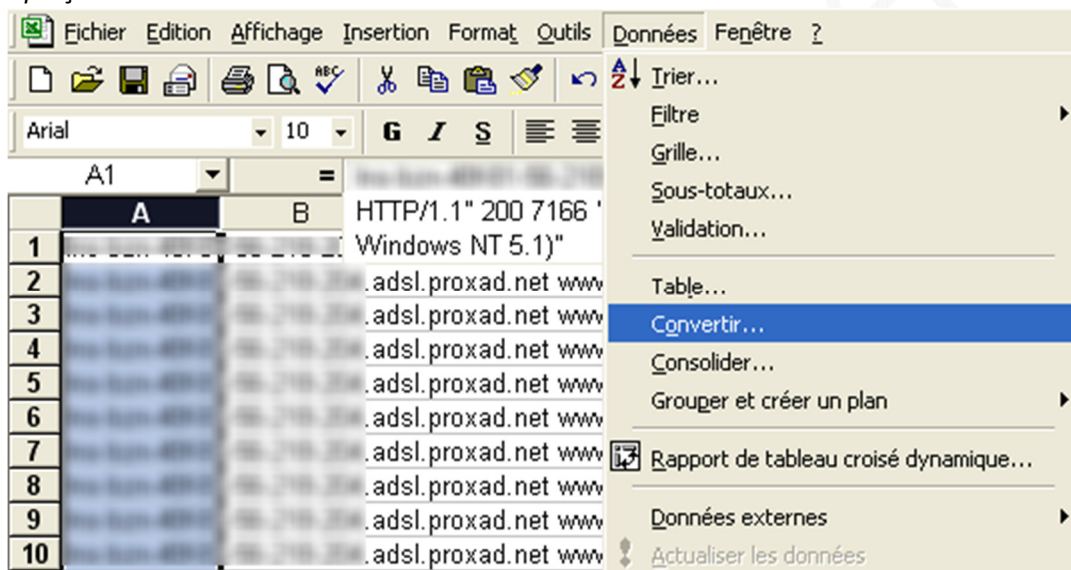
Fichier Edition Affichage Insertion Format Outils Données Fenêtre ?

Arial 10 G I S

A1 =

| | A | B | |
|---|---|---|---|
| 1 | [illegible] | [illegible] | HTTP/1.1" 200 7166 " Windows NT 5.1)" |
| 2 | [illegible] | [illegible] | .adsl.proxad.net www |
| 3 | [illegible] | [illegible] | .adsl.proxad.net www |
| 4 | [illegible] | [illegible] | .adsl.proxad.net www |
| 5 | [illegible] | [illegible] | .adsl.proxad.net www |
| 6 | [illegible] | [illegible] | .adsl.proxad.net www |
| 7 | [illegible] | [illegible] | .adsl.proxad.net www |
| 8 | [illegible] | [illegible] | .adsl.proxad.net www |
| 9 | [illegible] | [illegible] | .adsl.proxad.net www |
| 10 | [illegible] | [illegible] | .adsl.proxad.net www |

Trier...
Filtre
Grille...
Sous-totaux...
Validation...
Table...
Convertir...
Consolider...
Grouper et créer un plan
Rapport de tableau croisé dynamique...
Données externes
Actualiser les données